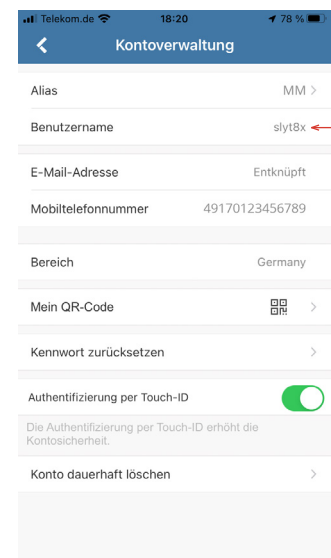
Telekom.de 18:20 78 %

Kontoverwaltung

Alias MM >

Benutzername slyt8x

E-Mail-Adresse Entknüpft

Mobiltelefonnummer 49170123456789

Bereich Germany

Mein QR-Code >

Kennwort zurücksetzen >

Authentifizierung per Touch-ID

Die Authentifizierung per Touch-ID erhöht die Kontosicherheit.

Konto dauerhaft löschen >